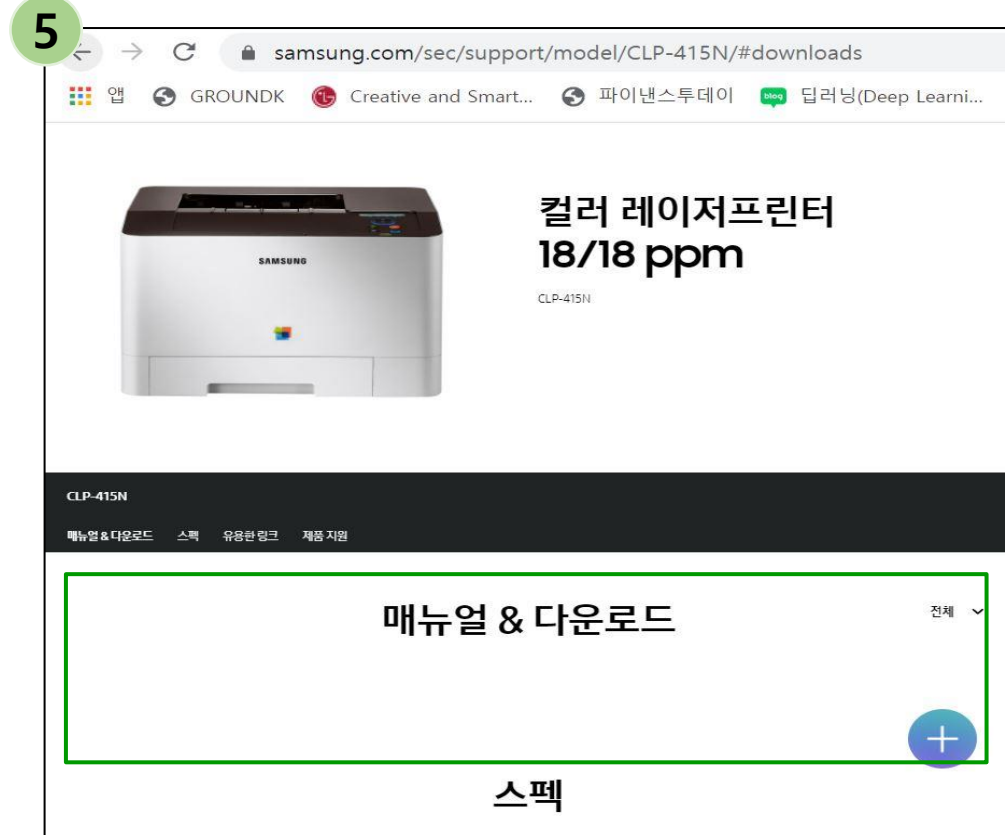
5

samsung.com/sec/support/model/CLP-415N/#downloads

앱 GROUNDK Creative and Smart... 파이낸스투데이 blog 딥러닝(Deep Learni...

SAMSUNG

컬러 레이저프린터
18/18 ppm

CLP-415N

CLP-415N

매뉴얼&다운로드 스펙 유용한 링크 제품 지원

매뉴얼 & 다운로드

전체

+

스펙